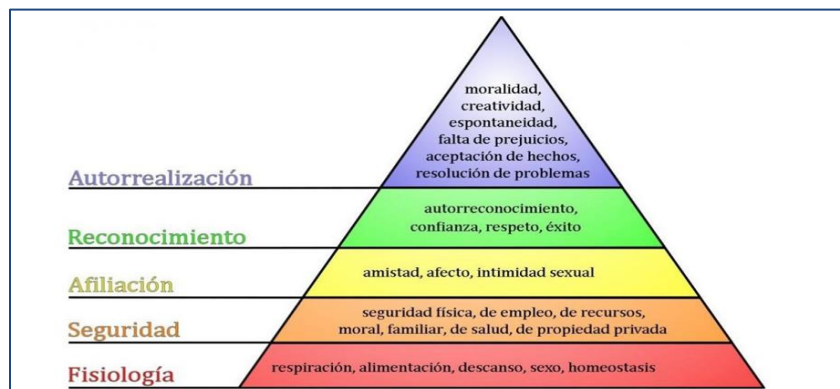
moralidad, creatividad, espontaneidad, falta de prejuicios, aceptación de hechos, resolución de problemas

Autorrealización

autorreconocimiento, confianza, respeto, éxito

Reconocimiento

amistad, afecto, intimidad sexual

Afiliación

seguridad física, de empleo, de recursos, moral, familiar, de salud, de propiedad privada

Seguridad

respiración, alimentación, descanso, sexo, homeostasis

Fisiología